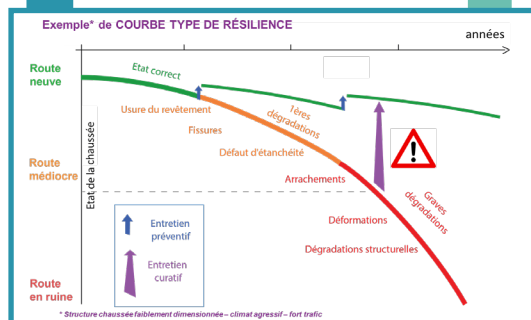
Exemple* de COURBE TYPE DE RÉSILIENCE

années

Route neuve

Route médiocre

Route en ruine

Etat de la chaussée

Etat correct

Usure du revêtement

1ères dégradations

Fissures

Défaut d'étanchéité

Arrachements

Graves dégradations

Déformations

Dégradations structurelles

Entretien préventif

Entretien curatif

* Structure chaussée faiblement dimensionnée – climat agressif – fort trafic